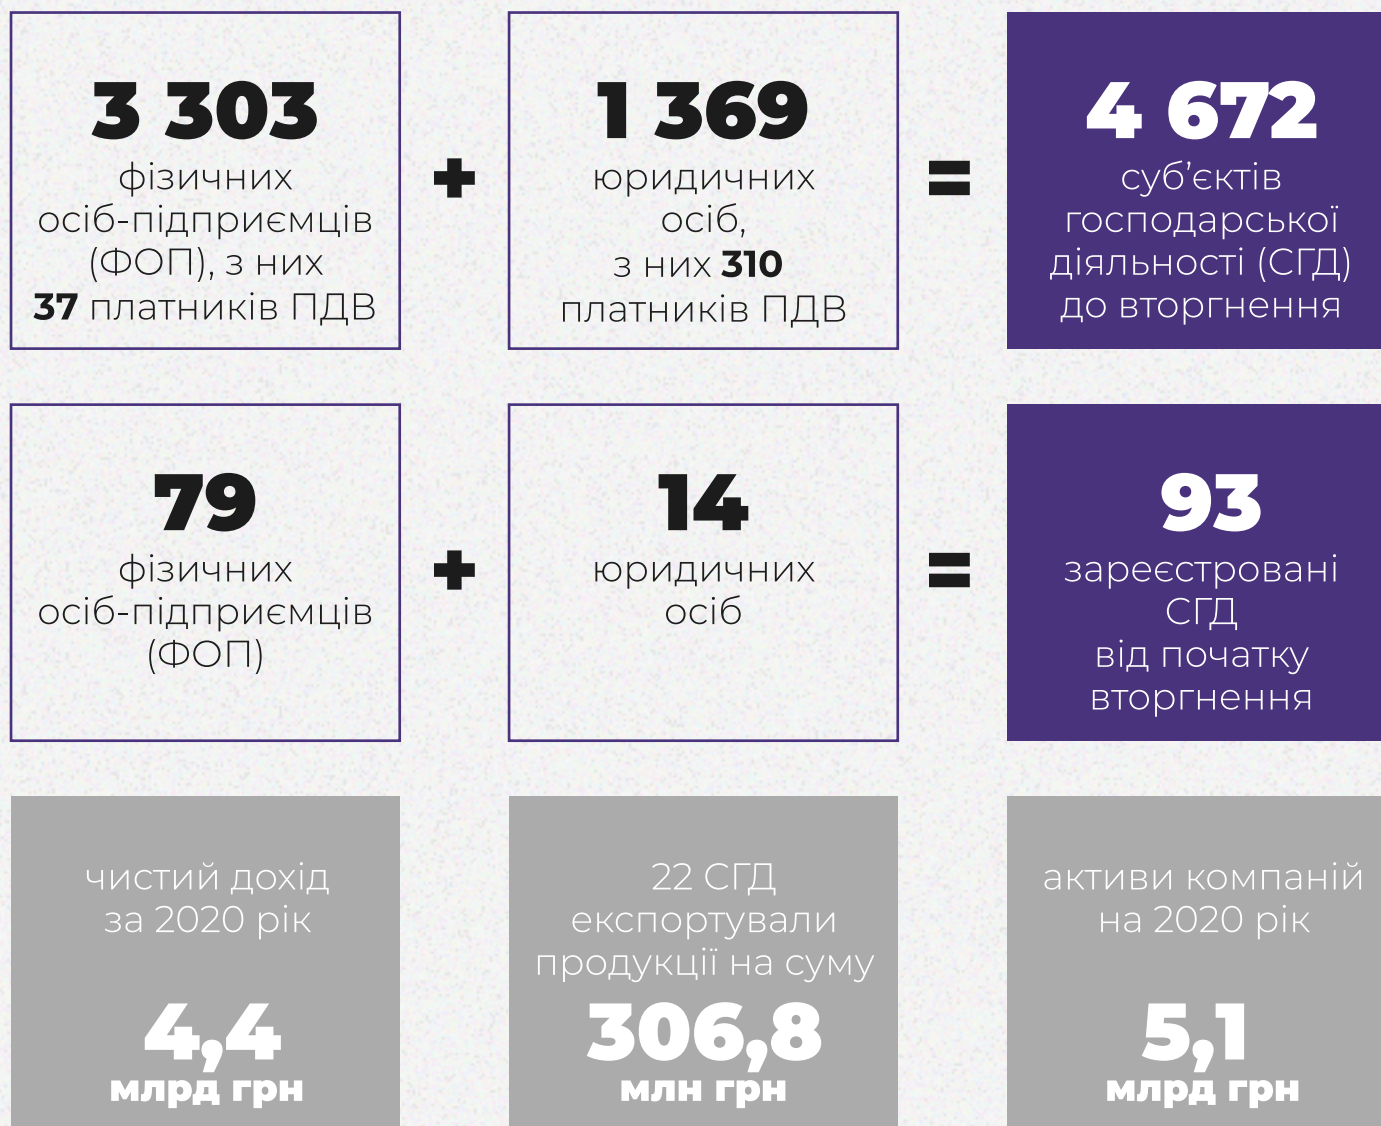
3 303
фізичних осіб-підприємців (ФОП), з них **37** платників ПДВ

+

1 369
юридичних осіб, з них **310** платників ПДВ

=

4 672
суб’єктів господарської діяльності (СГД) до вторгнення

79
фізичних осіб-підприємців (ФОП)

+

14
юридичних осіб

=

93
зареєстровані СГД від початку вторгнення

чистий дохід за 2020 рік

4,4
млрд грн

22 СГД експортували продукції на суму

306,8
млн грн

активи компаній на 2020 рік

5,1
млрд грн